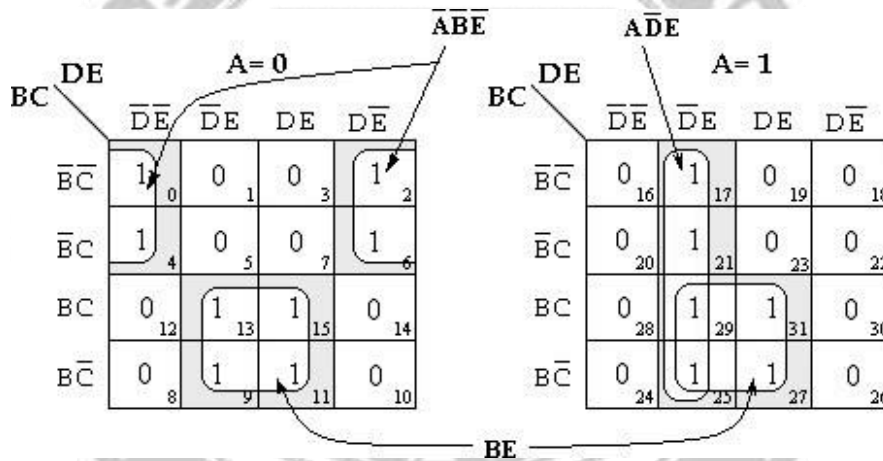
$\overline{A}\overline{B}\overline{E}$

$A\overline{D}E$

A= 0

BC DE

| | $\overline{D}\overline{E}$ | $\overline{D}E$ | DE | $D\overline{E}$ |
|---|---|---|---|---|
| $\overline{B}\overline{C}$ | 1 0 | 0 1 | 0 3 | 1 2 |
| $\overline{B}C$ | 1 4 | 0 5 | 0 7 | 1 6 |
| BC | 0 12 | 1 13 | 1 15 | 0 14 |
| $B\overline{C}$ | 0 8 | 1 9 | 1 11 | 0 10 |

A= 1

BC DE

| | $\overline{D}\overline{E}$ | $\overline{D}E$ | DE | $D\overline{E}$ |
|---|---|---|---|---|
| $\overline{B}\overline{C}$ | 0 16 | 1 17 | 0 19 | 0 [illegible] |
| $\overline{B}C$ | 0 20 | 1 21 | 0 23 | 0 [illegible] |
| BC | 0 28 | 1 29 | 1 31 | 0 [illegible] |
| $B\overline{C}$ | 0 24 | 1 25 | 1 27 | 0 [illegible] |

BE